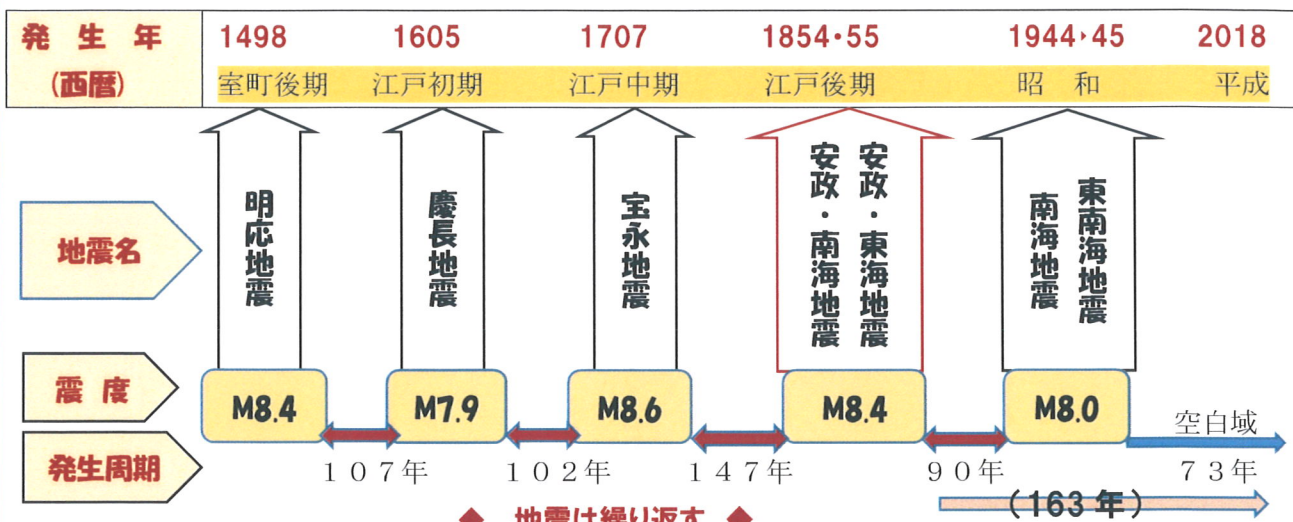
| 発生年 (西暦) | 1498 室町後期 | 1605 江戸初期 | 1707 江戸中期 | 1854・55 江戸後期 | 1944・45 昭和 | 2018 平成 |
|---|---|---|---|---|---|---|

地震名

明応地震

慶長地震

宝永地震

安政・東海地震

安政・南海地震

東南海地震

南海地震

震度

M8.4

M7.9

M8.6

M8.4

M8.0

空白域

発生周期

１０７年

１０２年

１４７年

９０年

７３年

(163 年)

◆ 地震は繰り返す ◆